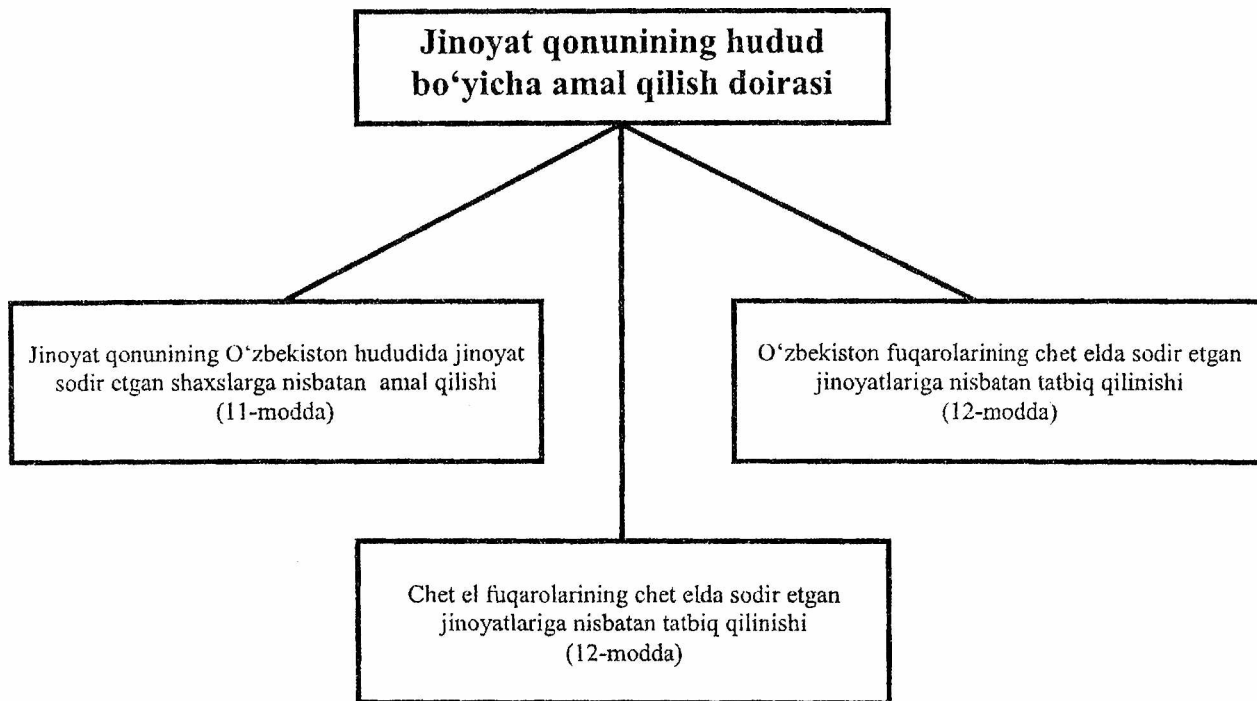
Jinoyat qonunining hudud bo‘yicha amal qilish doirasi

Jinoyat qonunining O‘zbekiston hududida jinoyat sodir ctgan shaxslarga nisbatan amal qilishi (11-modda)

O‘zbekiston fuqarolarining chet elda sodir etgan jinoyatlariga nisbatan tatbiq qilinishi (12-modda)

Chet el fuqarolarining chet elda sodir etgan jinoyatlariga nisbatan tatbiq qilinishi (12-modda)